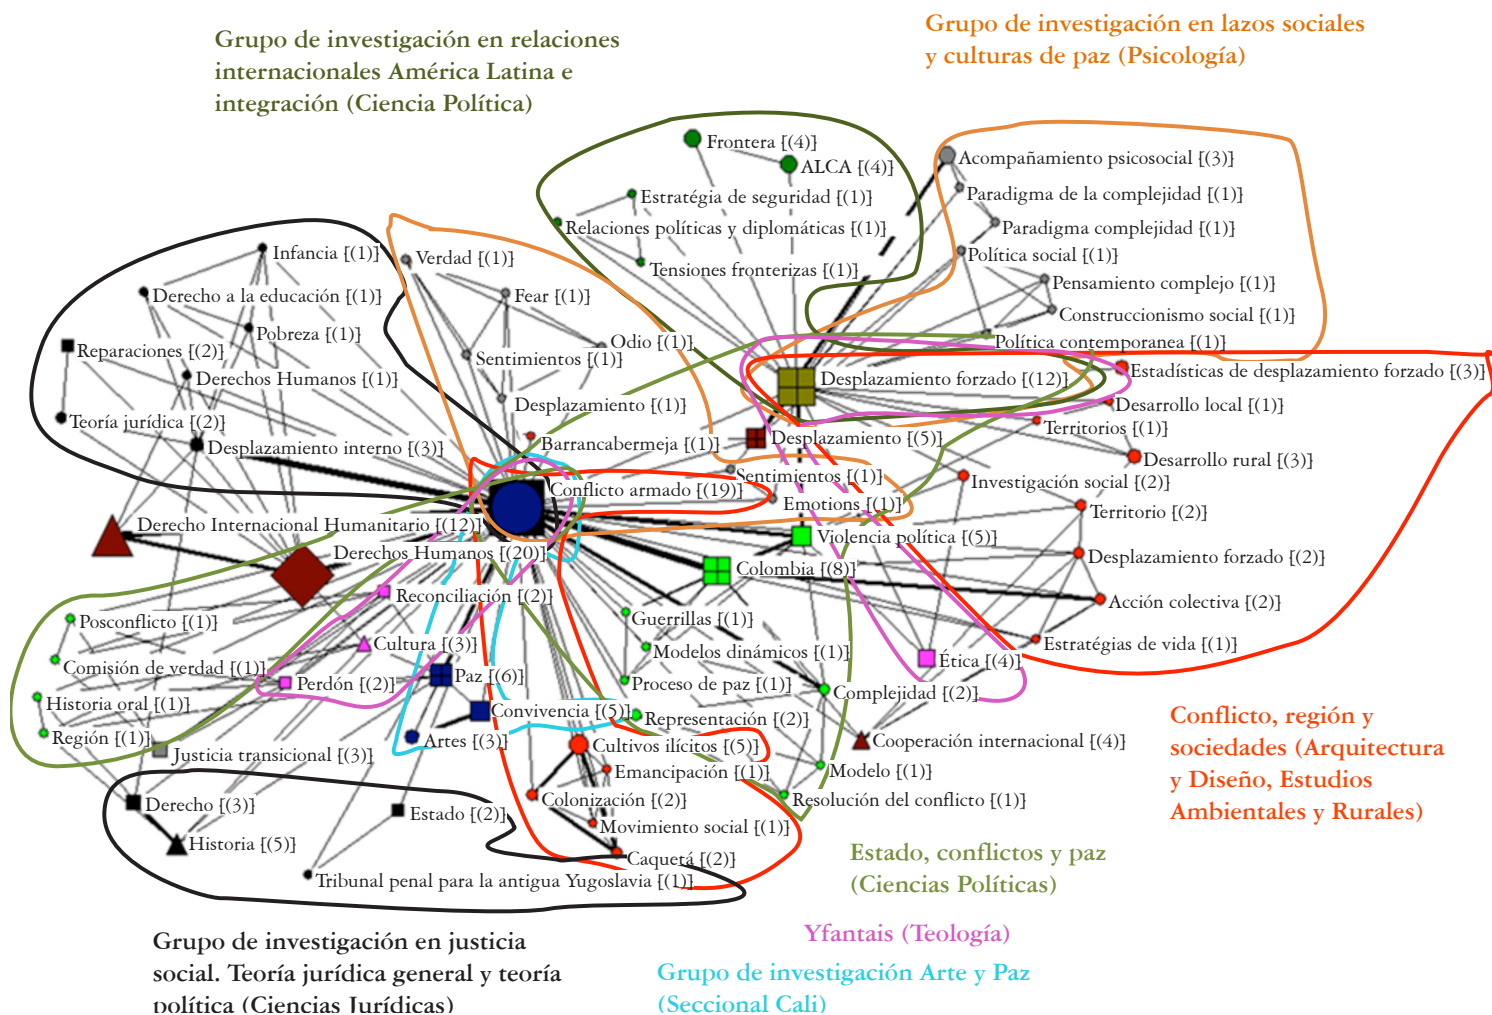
Grupo de investigación en relaciones internacionales América Latina e integración (Ciencia Política)

Grupo de investigación en lazos sociales y culturas de paz (Psicología)

Frontera [(4)]
ALCA [(4)]
Estratégia de seguridad [(1)]
Relaciones políticas y diplomáticas [(1)]
Tensiones fronterizas [(1)]
Acompañamiento psicosocial [(3)]
Paradigma de la complejidad [(1)]
Paradigma complejidad [(1)]
Política social [(1)]
Pensamiento complejo [(1)]
Construccionismo social [(1)]
Política contemporanea [(1)]
Estadísticas de desplazamiento forzado [(3)]
Infancia [(1)]
Derecho a la educación [(1)]
Pobreza [(1)]
Reparaciones [(2)]
Derechos Humanos [(1)]
Teoría jurídica [(2)]
Desplazamiento interno [(3)]
Verdad [(1)]
Fear [(1)]
Odio [(1)]
Sentimientos [(1)]
Desplazamiento [(1)]
Barrancabermeja [(1)]
Desplazamiento forzado [(12)]
Desarrollo local [(1)]
Territorios [(1)]
Desplazamiento [(5)]
Desarrollo rural [(3)]
Sentimientos [(1)]
Investigación social [(2)]
Conflicto armado [(19)]
Emotions [(1)]
Territorio [(2)]
Derecho Internacional Humanitario [(12)]
Violencia política [(5)]
Derechos Humanos [(20)]
Colombia [(8)]
Desplazamiento forzado [(2)]
Reconciliación [(2)]
Acción colectiva [(2)]
Posconflicto [(1)]
Guerrillas [(1)]
Estratégias de vida [(1)]
Cultura [(3)]
Modelos dinámicos [(1)]
Comisión de verdad [(1)]
Ética [(4)]
Paz [(6)]
Perdón [(2)]
Proceso de paz [(1)]
Complejidad [(2)]
Historia oral [(1)]
Convivencia [(5)]
Representación [(2)]
Región [(1)]
Artes [(3)]
Cultivos ilícitos [(5)]
Cooperación internacional [(4)]
Justicia transicional [(3)]
Emancipación [(1)]
Modelo [(1)]
Derecho [(3)]
Colonización [(2)]
Resolución del conflicto [(1)]
Estado [(2)]
Movimiento social [(1)]
Historia [(5)]
Caquetá [(2)]
Tribunal penal para la antigua Yugoslavia [(1)]

Conflicto, región y sociedades (Arquitectura y Diseño, Estudios Ambientales y Rurales)

Estado, conflictos y paz (Ciencias Políticas)

Yfantais (Teología)

Grupo de investigación en justicia social. Teoría jurídica general y teoría política (Ciencias Jurídicas)

Grupo de investigación Arte y Paz (Seccional Cali)